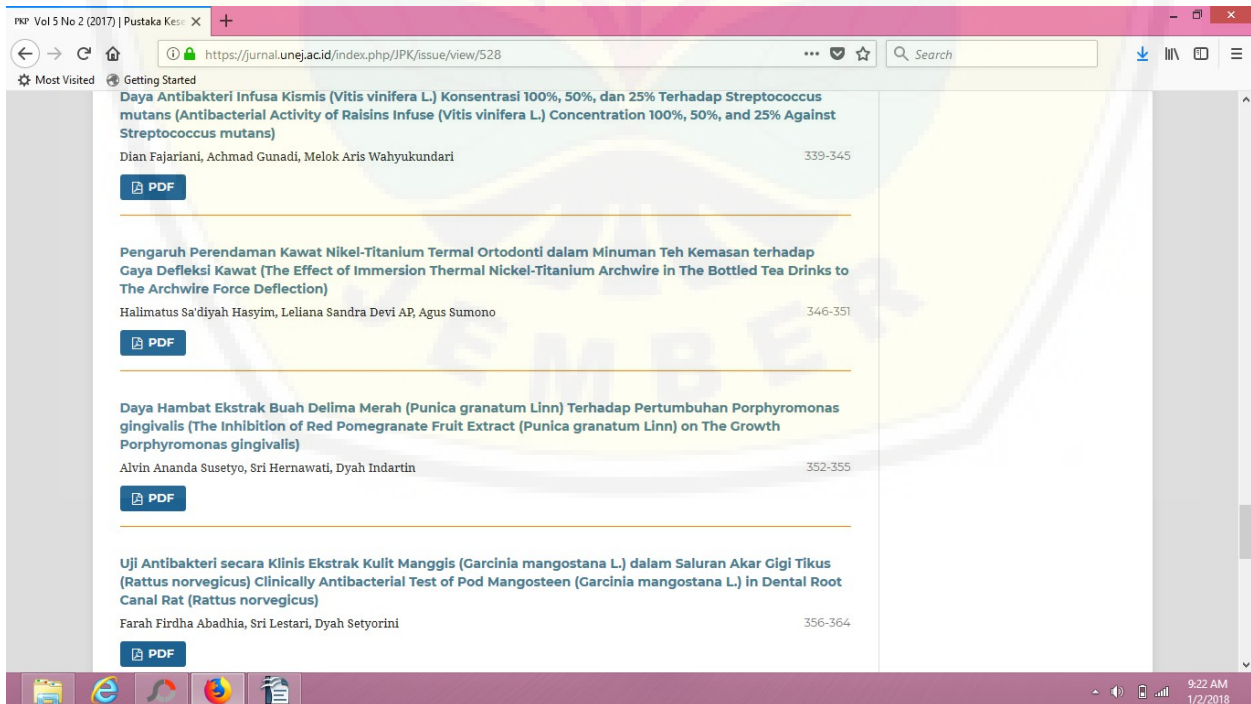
PKP Vol 5 No 2 (2017) | Pustaka Kese ×

https://jurnal.unej.ac.id/index.php/JPK/issue/view/528

Search

Most Visited Getting Started

Daya Antibakteri Infusa Kismis (Vitis vinifera L.) Konsentrasi 100%, 50%, dan 25% Terhadap Streptococcus mutans (Antibacterial Activity of Raisins Infuse (Vitis vinifera L.) Concentration 100%, 50%, and 25% Against Streptococcus mutans)

Dian Fajariani, Achmad Gunadi, Melok Aris Wahyukundari 339-345

PDF

Pengaruh Perendaman Kawat Nikel-Titanium Termal Ortodonti dalam Minuman Teh Kemasan terhadap Gaya Defleksi Kawat (The Effect of Immersion Thermal Nickel-Titanium Archwire in The Bottled Tea Drinks to The Archwire Force Deflection)

Halimatus Sa'diyah Hasyim, Leliana Sandra Devi AP, Agus Sumono 346-351

PDF

Daya Hambat Ekstrak Buah Delima Merah (Punica granatum Linn) Terhadap Pertumbuhan Porphyromonas gingivalis (The Inhibition of Red Pomegranate Fruit Extract (Punica granatum Linn) on The Growth Porphyromonas gingivalis)

Alvin Ananda Susetyo, Sri Hernawati, Dyah Indartin 352-355

PDF

Uji Antibakteri secara Klinis Ekstrak Kulit Manggis (Garcinia mangostana L.) dalam Saluran Akar Gigi Tikus (Rattus norvegicus) Clinically Antibacterial Test of Pod Mangosteen (Garcinia mangostana L.) in Dental Root Canal Rat (Rattus norvegicus)

Farah Firdha Abadhia, Sri Lestari, Dyah Setyorini 356-364

PDF

9:22 AM
1/2/2018